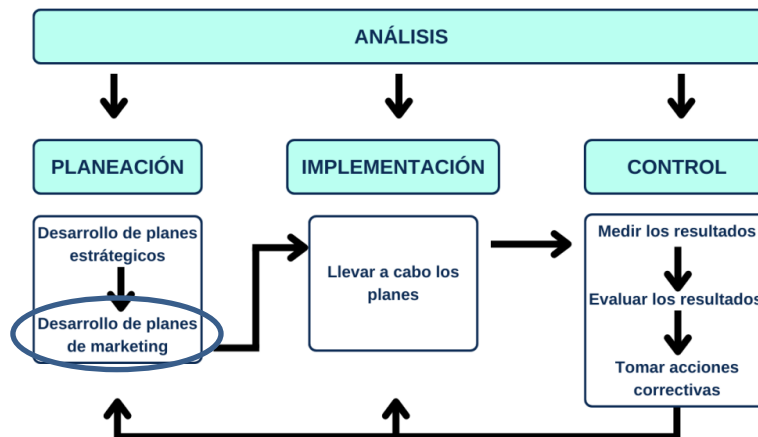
ANÁLISIS

PLANEACIÓN

IMPLEMENTACIÓN

CONTROL

Desarrollo de planes estrátegicos

Desarrollo de planes de marketing

Llevar a cabo los planes

Medir los resultados

Evaluar los resultados

Tomar acciones correctivas